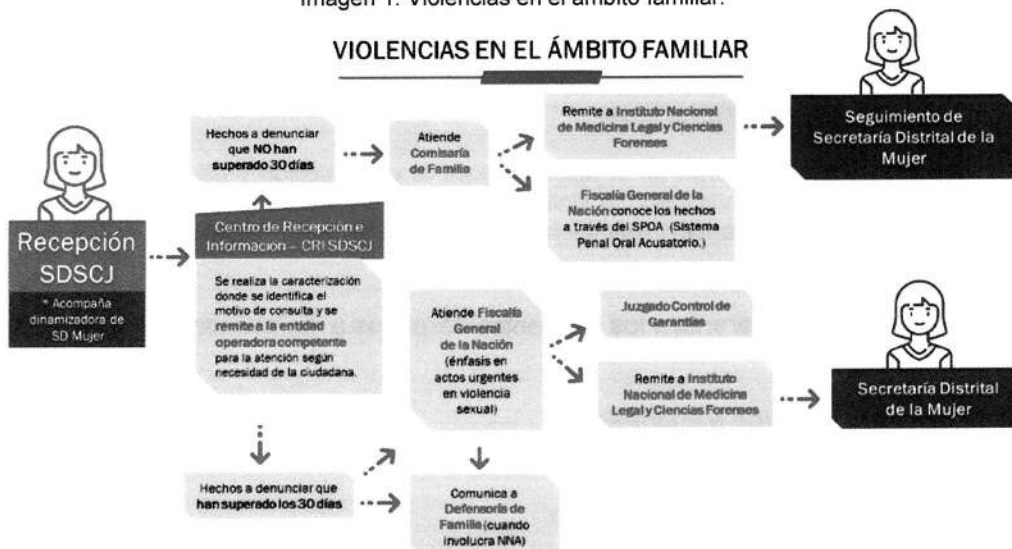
Imagen 1. Violencias en el ámbito familiar.

VIOLENCIAS EN EL ÁMBITO FAMILIAR

Recepción SDSCJ

* Acompaña dinamizadora de SD Mujer

Hechos a denunciar que NO han superado 30 días

Atiende Comisaría de Familia

Remite a Instituto Nacional de Medicina Legal y Ciencias Forenses

Seguimiento de Secretaría Distrital de la Mujer

Fiscalía General de la Nación conoce los hechos a través del SPOA (Sistema Penal Oral Acusatorio.)

Centro de Recepción e Información – CRI SDSCJ

Se realiza la caracterización donde se identifica el motivo de consulta y se remite a la entidad operadora competente para la atención según necesidad de la ciudadana.

Atiende Fiscalía General de la Nación (énfasis en actos urgentes en violencia sexual)

Juzgado Control de Garantías

Remite a Instituto Nacional de Medicina Legal y Ciencias Forenses

Secretaría Distrital de la Mujer

Hechos a denunciar que han superado los 30 días

Comunica a Defensoría de Familia (cuando involucra NNA)